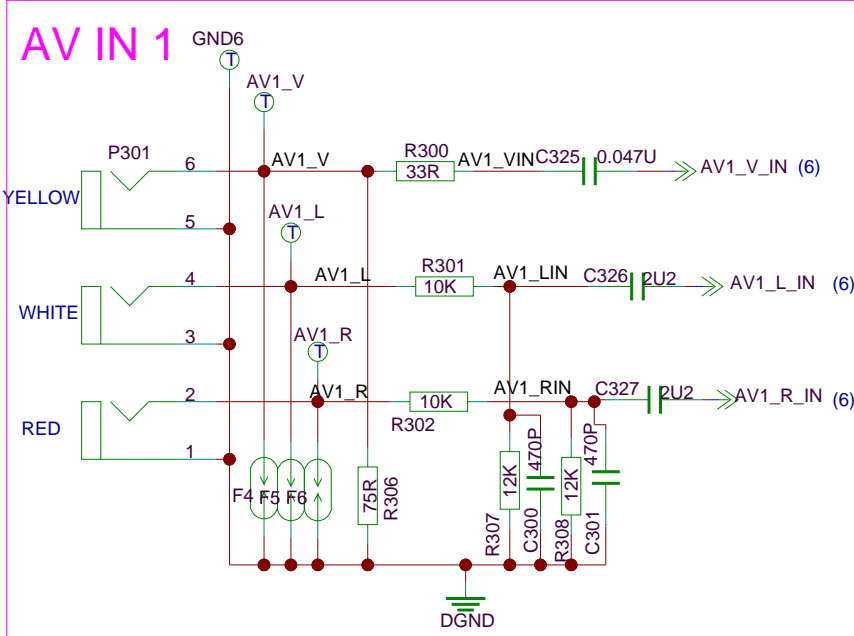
AV IN 1

GND6
T
AV1_V
T
P301
YELLOW
6
5
AV1_V
R300
33R
AV1_VIN
C325
0.047U
AV1_V_IN (6)
AV1_L
T
WHITE
4
3
AV1_L
R301
10K
AV1_LIN
C326
2U2
AV1_L_IN (6)
AV1_R
T
RED
2
1
AV1_R
10K
R302
AV1_RIN
C327
2U2
AV1_R_IN (6)
F4
F5
F6
75R
R306
12K
R307
470P
C300
12K
R308
470P
C301
DGND